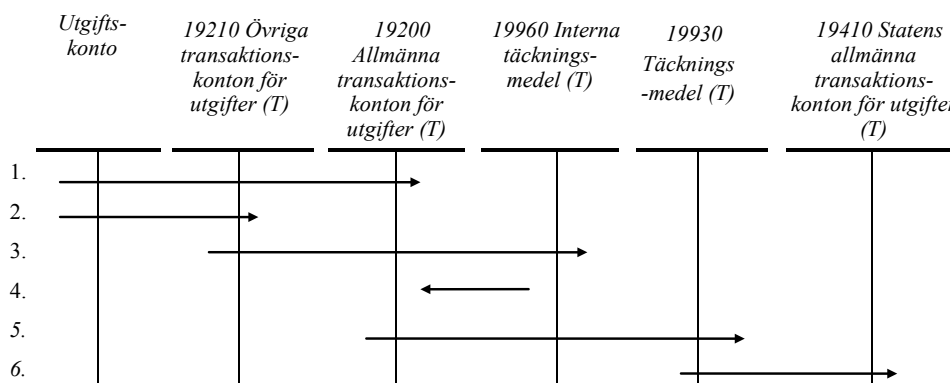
Utgiftskonto

19210 Övriga transaktionskonton för utgifter (T)

19200 Allmänna transaktionskonton för utgifter (T)

19960 Interna täckningsmedel (T)

19930 Täckningsmedel (T)

19410 Statens allmänna transaktionskonton för utgifter (T)

1.
2.
3.
4.
5.
6.